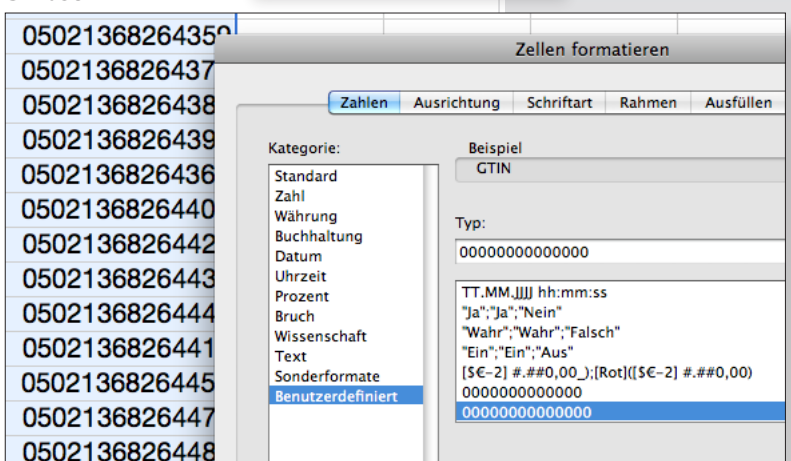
0502136826435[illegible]
0502136826437
0502136826438
0502136826439
0502136826436
0502136826440
0502136826442
0502136826443
0502136826444
0502136826441
0502136826445
0502136826447
0502136826448

Zellen formatieren

| Zahlen | Ausrichtung | Schriftart | Rahmen | Ausfüllen |

Kategorie:
Standard
Zahl
Währung
Buchhaltung
Datum
Uhrzeit
Prozent
Bruch
Wissenschaft
Text
Sonderformate
Benutzerdefiniert

Beispiel
GTIN

Typ:
00000000000000

TT.MM.JJJJ hh:mm:ss
"Ja";"Ja";"Nein"
"Wahr";"Wahr";"Falsch"
"Ein";"Ein";"Aus"
[$€-2] #.##0,00_);[Rot]([$€-2] #.##0,00)
0000000000000
00000000000000